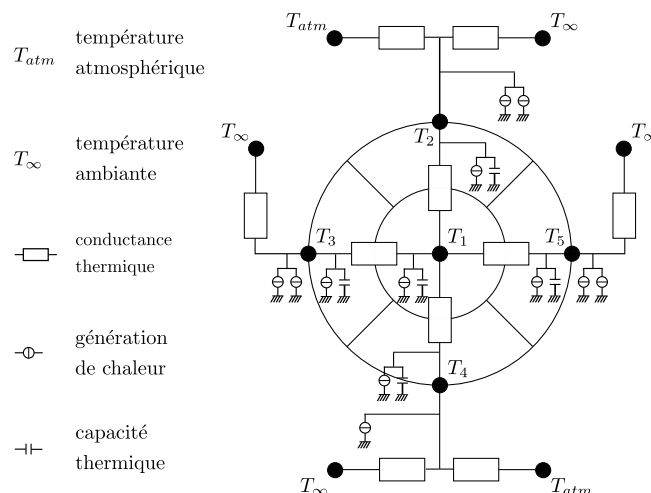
$T_{atm}$ température atmosphérique

$T_\infty$ température ambiante

conductance thermique

génération de chaleur

capacité thermique

$T_{atm}$ $T_\infty$

$T_\infty$ $T_2$ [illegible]

$T_3$ $T_1$ $T_5$

$T_4$

$T_\infty$ $T_{atm}$